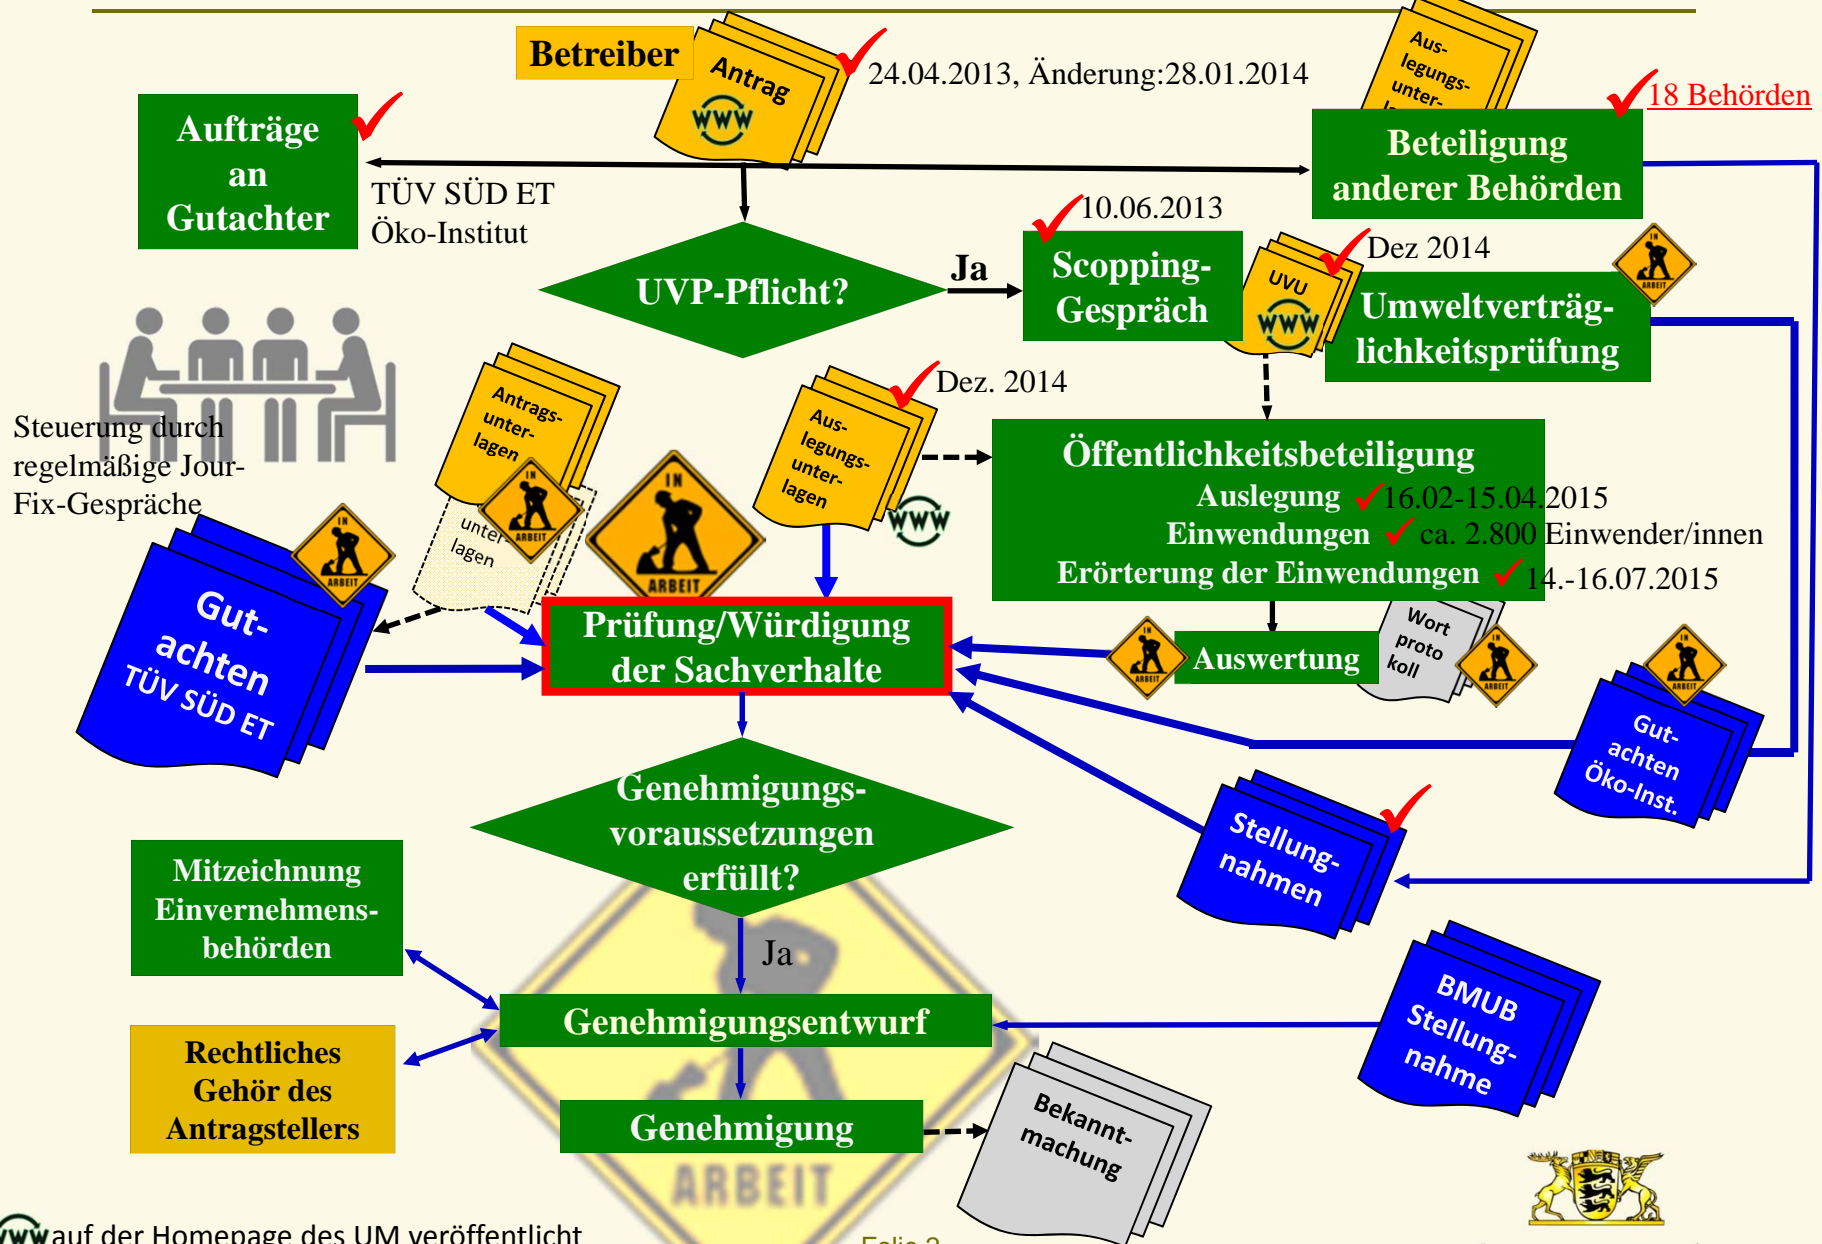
Betreiber

Antrag
www

24.04.2013, Änderung:28.01.2014

Aus-
legungs-
unter-
lagen

18 Behörden

Aufträge an Gutachter

TÜV SÜD ET
Öko-Institut

Beteiligung anderer Behörden

10.06.2013

UVP-Pflicht?

Ja

Scopping-Gespräch

UVU
www

Dez 2014

Umweltverträglichkeitsprüfung

IN ARBEIT

Steuerung durch regelmäßige Jour-Fix-Gespräche

Antrags-
unter-
lagen

unter-
lagen

IN ARBEIT

Aus-
legungs-
unter-
lagen

Dez. 2014

www

Öffentlichkeitsbeteiligung
Auslegung 16.02-15.04.2015
Einwendungen ca. 2.800 Einwender/innen
Erörterung der Einwendungen 14.-16.07.2015

Gut-
achten
TÜV SÜD ET

IN ARBEIT

Prüfung/Würdigung der Sachverhalte

Auswertung

Wort
proto
koll

IN ARBEIT

Gut-
achten
Öko-Inst.

Genehmigungs-voraussetzungen erfüllt?

Stellung-
nahmen

Mitzeichnung Einvernehmens-behörden

Ja

Genehmigungsentwurf

BMUB
Stellung-
nahme

Rechtliches Gehör des Antragstellers

Genehmigung

Bekannt-
machung

ARBEIT

www auf der Homepage des UM veröffentlicht

Folie 2